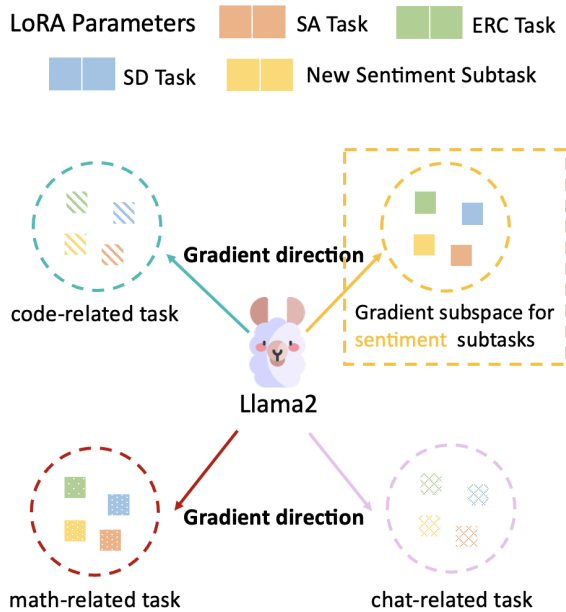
LoRA Parameters SA Task ERC Task

SD Task New Sentiment Subtask

Gradient direction

code-related task

Gradient subspace for sentiment subtasks

Llama2

Gradient direction

math-related task

chat-related task